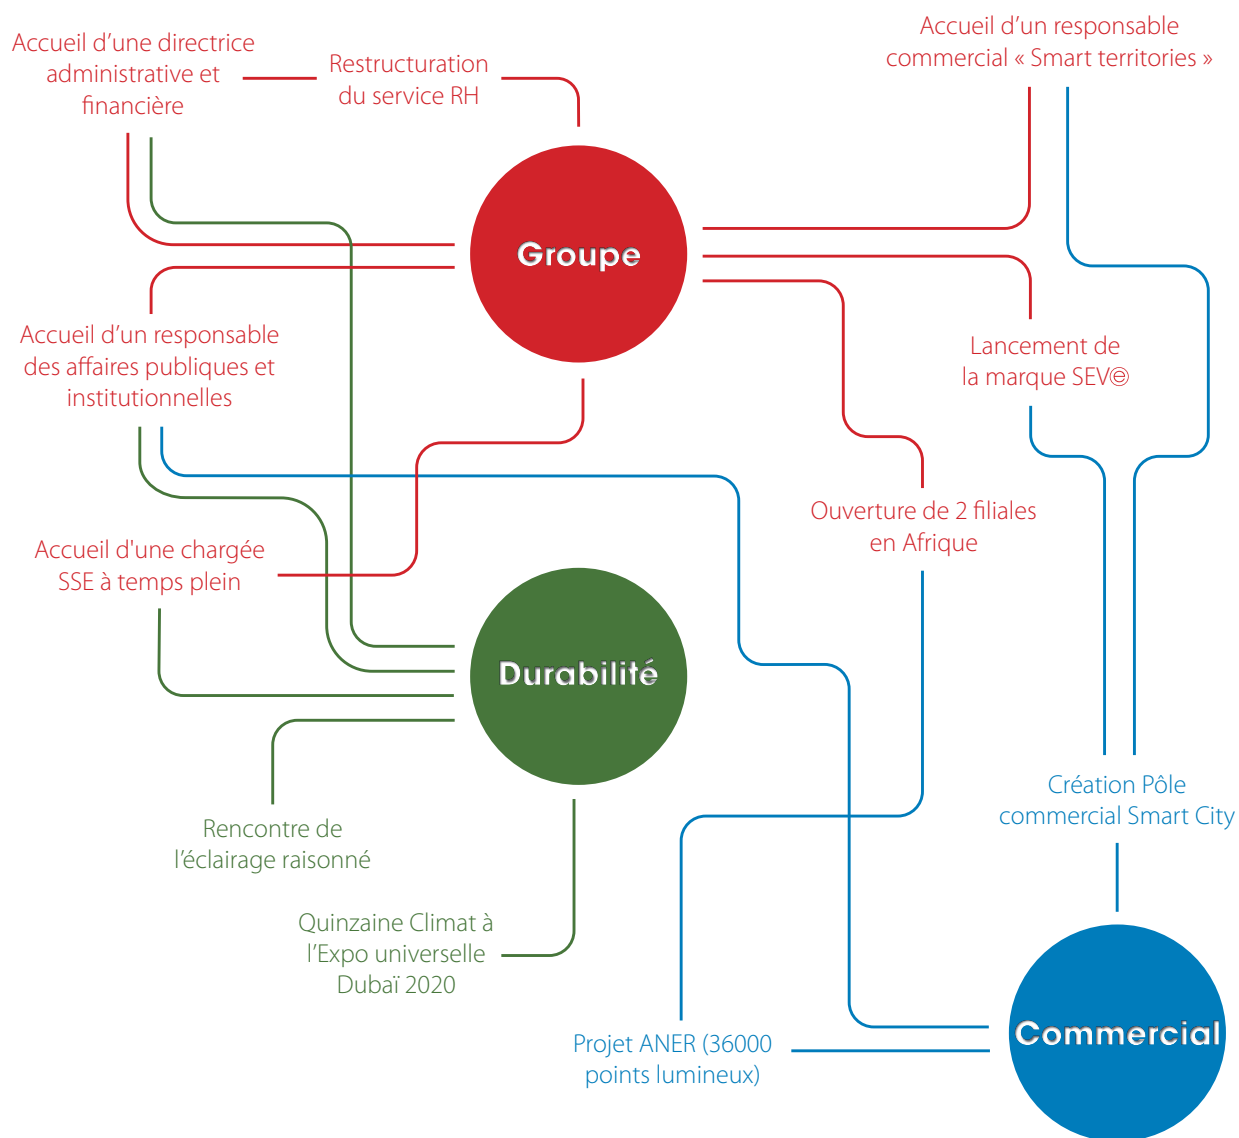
Accueil d'une directrice administrative et financière

Restructuration du service RH

Accueil d'un responsable commercial « Smart territories »

Groupe

Accueil d'un responsable des affaires publiques et institutionnelles

Lancement de la marque SEV©

Ouverture de 2 filiales en Afrique

Accueil d'une chargée SSE à temps plein

Durabilité

Rencontre de l'éclairage raisonné

Création Pôle commercial Smart City

Quinzaine Climat à l'Expo universelle Dubaï 2020

Projet ANER (36000 points lumineux)

Commercial